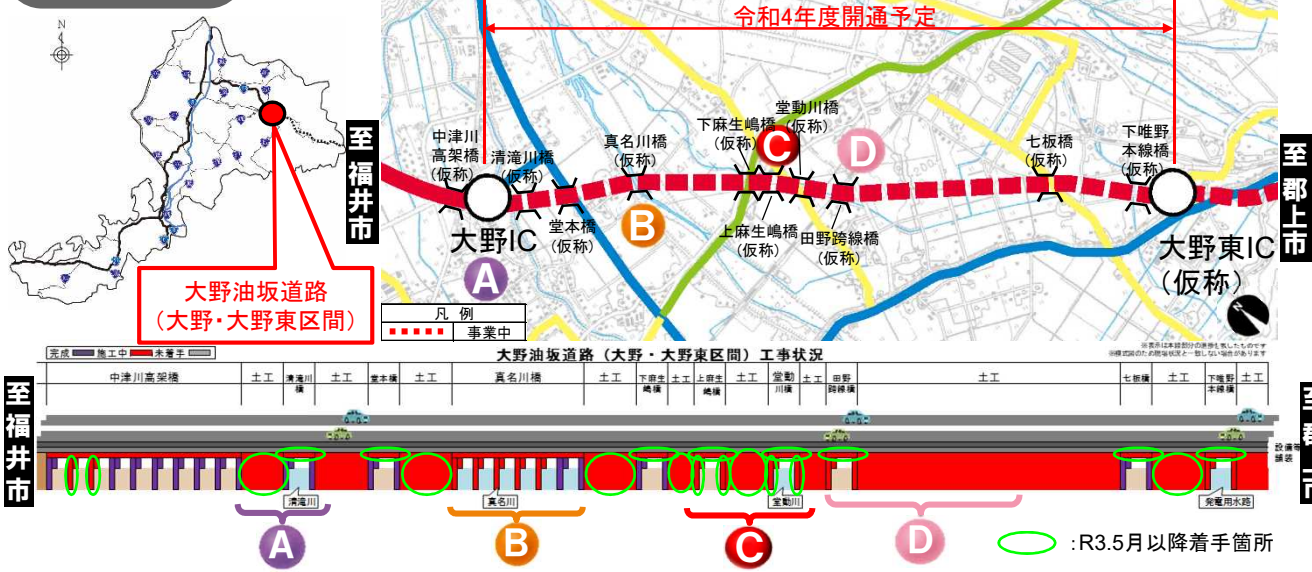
N

至福井市

令和4年度開通予定

中津川高架橋（仮称）
清滝川橋（仮称）
堂本橋（仮称）
真名川橋（仮称）
下麻生嶋橋（仮称）
堂動川橋（仮称）
上麻生嶋橋（仮称）
田野跨線橋（仮称）
七板橋（仮称）
下唯野本線橋（仮称）

大野IC
大野東IC（仮称）

A B C D

至郡上市

大野油坂道路（大野・大野東区間）

凡例
事業中

※表示は本線部分の表示も示したものです
※構図箇所の現場状況と一致しない場合があります

完成 施工中 未着手

大野油坂道路（大野・大野東区間）工事状況

| 中津川高架橋 | 土工 | 清滝川橋 | 土工 | 堂本橋 | 土工 | 真名川橋 | 土工 | 下麻生嶋橋 | 土工 | 上麻生嶋橋 | 土工 | 堂動川橋 | 土工 | 田野跨線橋 | 土工 | 七板橋 | 土工 | 下唯野本線橋 | 土工 |
|---|---|---|---|---|---|---|---|---|---|---|---|---|---|---|---|---|---|---|---|

至福井市

清滝川
真名川
堂動川
発電用水路
設備等舗装

至郡上市

A B C D

:R3.5月以降着手箇所